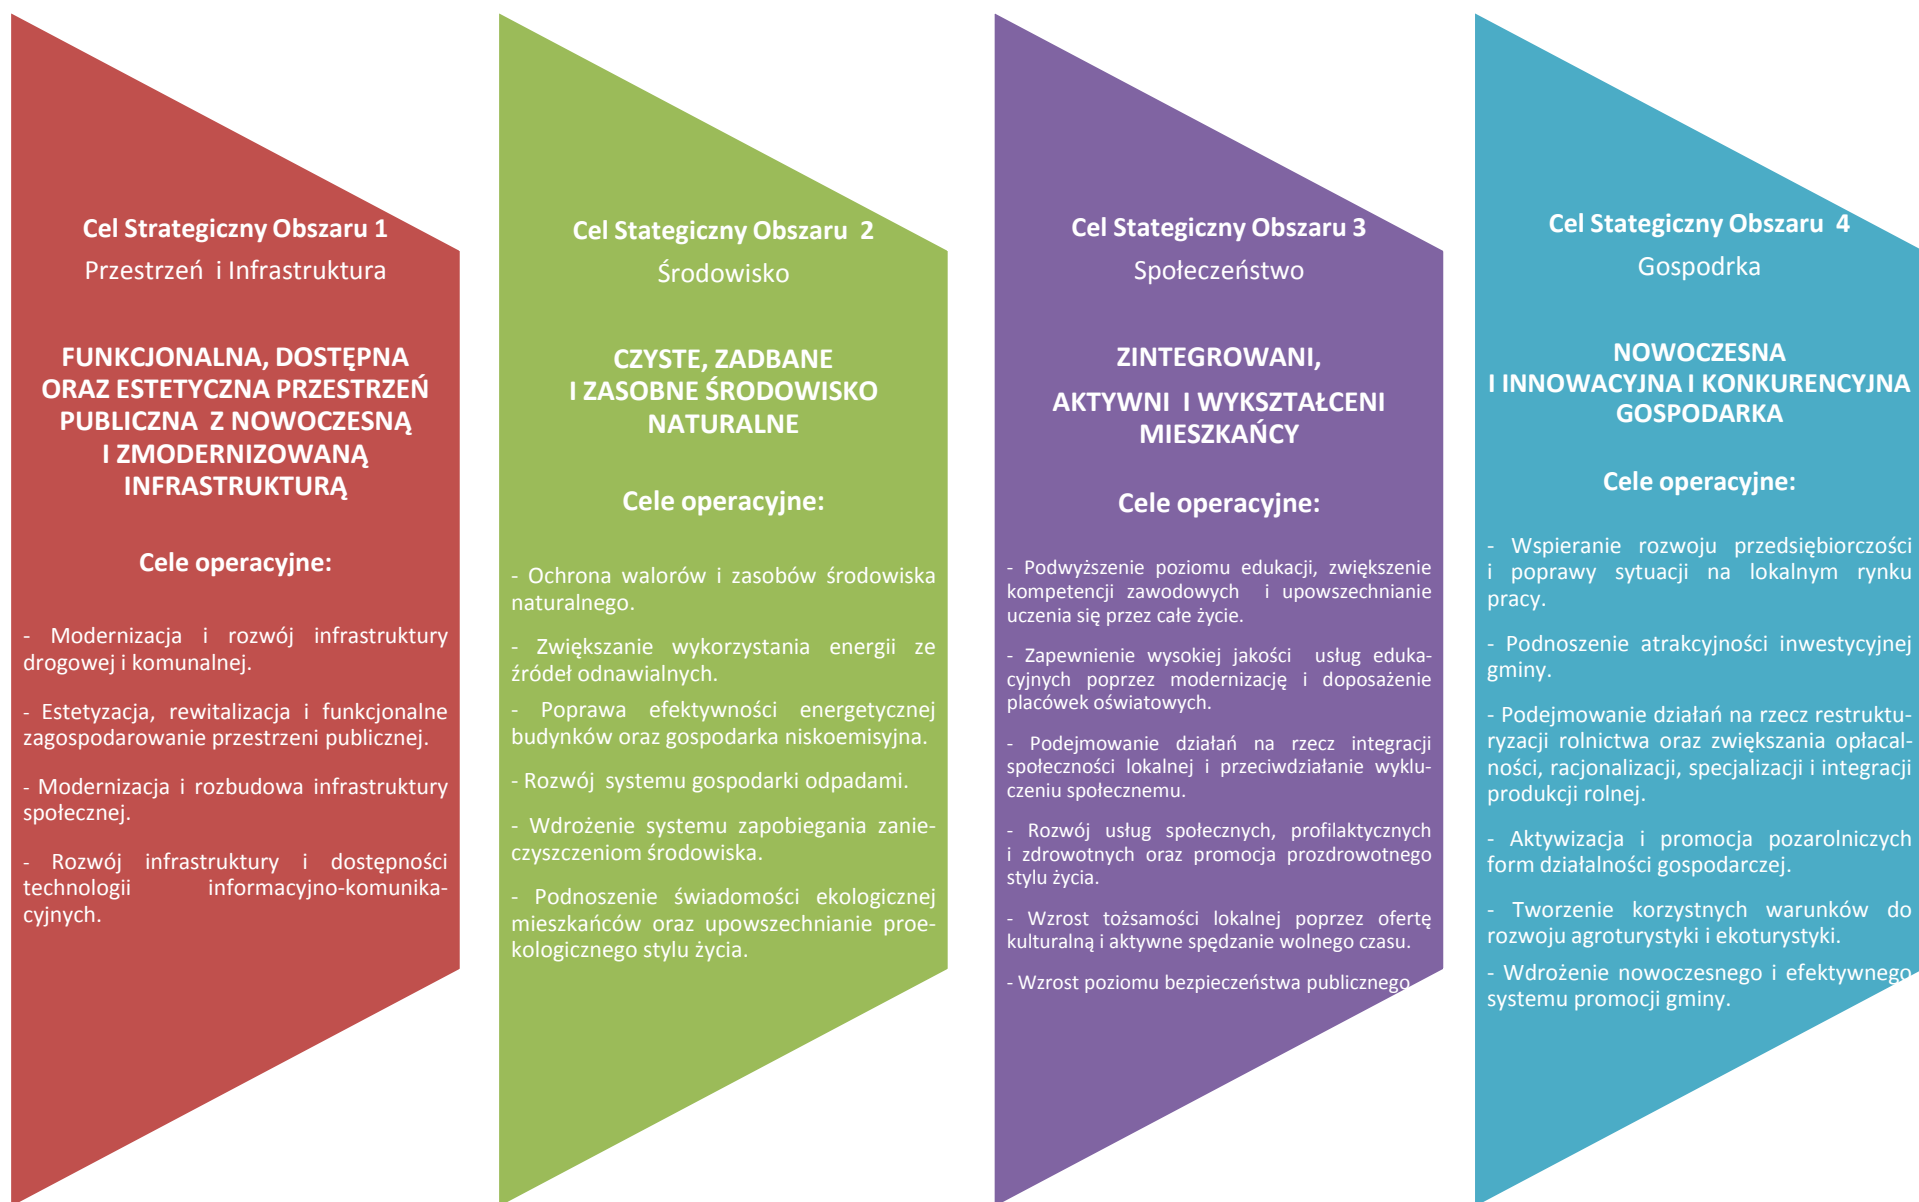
Cel Strategiczny Obszaru 1
Przestrzeń i Infrastruktura

FUNKCJONALNA, DOSTĘPNA ORAZ ESTETYCZNA PRZESTRZEŃ PUBLICZNA Z NOWOCZESNĄ I ZMODERNIZOWANĄ INFRASTRUKTURĄ

Cele operacyjne:

- Modernizacja i rozwój infrastruktury drogowej i komunalnej.

- Estetyzacja, rewitalizacja i funkcjonalne zagospodarowanie przestrzeni publicznej.

- Modernizacja i rozbudowa infrastruktury społecznej.

- Rozwój infrastruktury i dostępności technologii informacyjno-komunikacyjnych.

Cel Stategiczny Obszaru 2
Środowisko

CZYSTE, ZADBANE I ZASOBNE ŚRODOWISKO NATURALNE

Cele operacyjne:

- Ochrona walorów i zasobów środowiska naturalnego.

- Zwiększanie wykorzystania energii ze źródeł odnawialnych.

- Poprawa efektywności energetycznej budynków oraz gospodarka niskoemisyjna.

- Rozwój systemu gospodarki odpadami.

- Wdrożenie systemu zapobiegania zanieczyszczeniom środowiska.

- Podnoszenie świadomości ekologicznej mieszkańców oraz upowszechnianie proekologicznego stylu życia.

Cel Stategiczny Obszaru 3
Społeczeństwo

ZINTEGROWANI,
AKTYWNI I WYKSZTAŁCENI MIESZKAŃCY

Cele operacyjne:

- Podwyższenie poziomu edukacji, zwiększenie kompetencji zawodowych i upowszechnianie uczenia się przez całe życie.

- Zapewnienie wysokiej jakości usług edukacyjnych poprzez modernizację i doposażenie placówek oświatowych.

- Podejmowanie działań na rzecz integracji społeczności lokalnej i przeciwdziałanie wykluczeniu społecznemu.

- Rozwój usług społecznych, profilaktycznych i zdrowotnych oraz promocja prozdrowotnego stylu życia.

- Wzrost tożsamości lokalnej poprzez ofertę kulturalną i aktywne spędzanie wolnego czasu.

- Wzrost poziomu bezpieczeństwa publicznego

Cel Stategiczny Obszaru 4
Gospodrka

NOWOCZESNA I INNOWACYJNA I KONKURENCYJNA GOSPODARKA

Cele operacyjne:

- Wspieranie rozwoju przedsiębiorczości i poprawy sytuacji na lokalnym rynku pracy.

- Podnoszenie atrakcyjności inwestycyjnej gminy.

- Podejmowanie działań na rzecz restrukturyzacji rolnictwa oraz zwiększania opłacalności, racjonalizacji, specjalizacji i integracji produkcji rolnej.

- Aktywizacja i promocja pozarolniczych form działalności gospodarczej.

- Tworzenie korzystnych warunków do rozwoju agroturystyki i ekoturystyki.

- Wdrożenie nowoczesnego i efektywnego systemu promocji gminy.